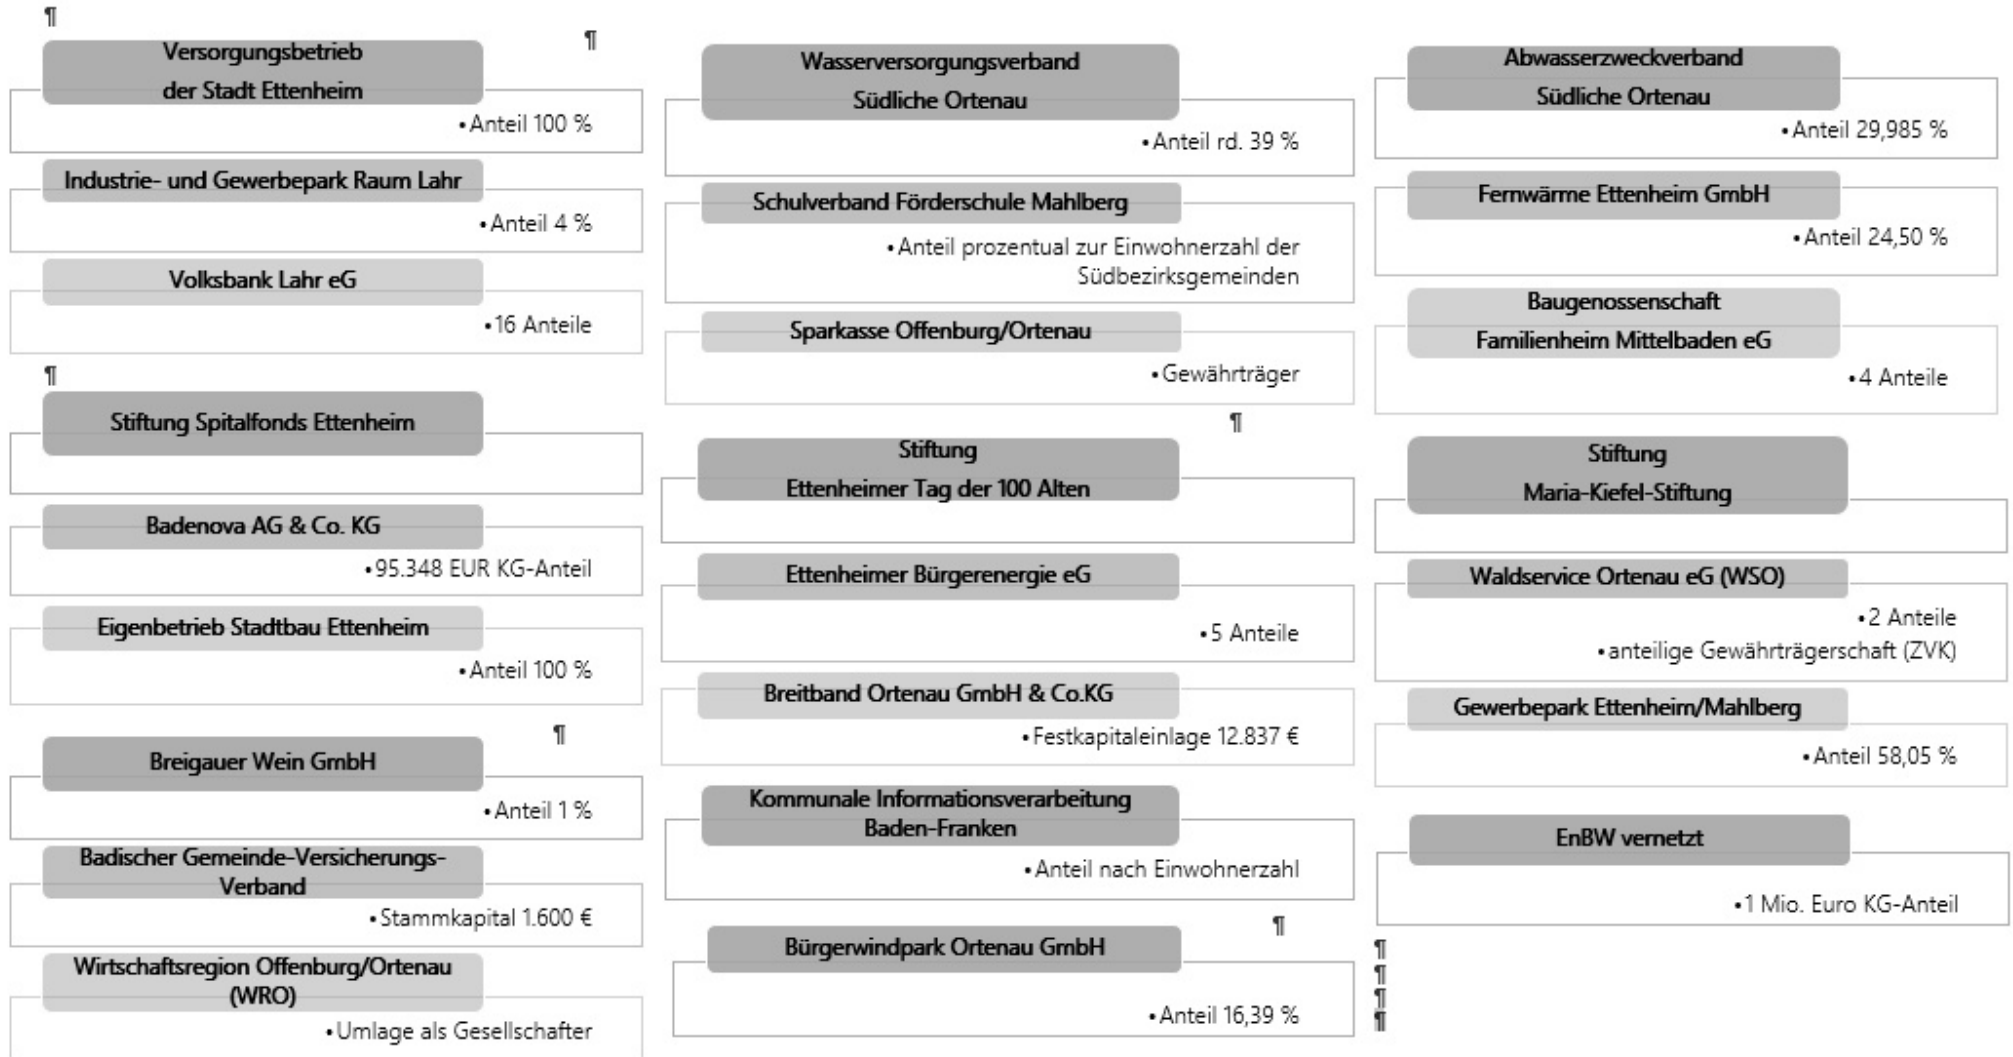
¶

Versorgungsbetrieb der Stadt Ettenheim

¶

• Anteil 100 %

Industrie- und Gewerbepark Raum Lahr

• Anteil 4 %

Volksbank Lahr eG

• 16 Anteile

¶

Stiftung Spitalfonds Ettenheim

Badenova AG & Co. KG

• 95.348 EUR KG-Anteil

Eigenbetrieb Stadtbau Ettenheim

• Anteil 100 %

¶

Breigauer Wein GmbH

• Anteil 1 %

Badischer Gemeinde-Versicherungs-Verband

• Stammkapital 1.600 €

Wirtschaftsregion Offenburg/Ortenau (WRO)

• Umlage als Gesellschafter

Wasserversorgungsverband Südliche Ortenau

• Anteil rd. 39 %

Schulverband Förderschule Mahlberg

• Anteil prozentual zur Einwohnerzahl der Südbezirksgemeinden

Sparkasse Offenburg/Ortenau

• Gewährträger

¶

Stiftung Ettenheimer Tag der 100 Alten

Ettenheimer Bürgerenergie eG

• 5 Anteile

Breitband Ortenau GmbH & Co.KG

• Festkapitaleinlage 12.837 €

Kommunale Informationsverarbeitung Baden-Franken

• Anteil nach Einwohnerzahl

¶

Bürgerwindpark Ortenau GmbH

• Anteil 16,39 %

Abwasserzweckverband Südliche Ortenau

• Anteil 29,985 %

Fernwärme Ettenheim GmbH

• Anteil 24,50 %

Baugenossenschaft Familienheim Mittelbaden eG

• 4 Anteile

Stiftung Maria-Kiefel-Stiftung

Waldservice Ortenau eG (WSO)

• 2 Anteile
• anteilige Gewährträgerschaft (ZVK)

Gewerbepark Ettenheim/Mahlberg

• Anteil 58,05 %

EnBW vernetzt

• 1 Mio. Euro KG-Anteil

¶
¶
¶
¶